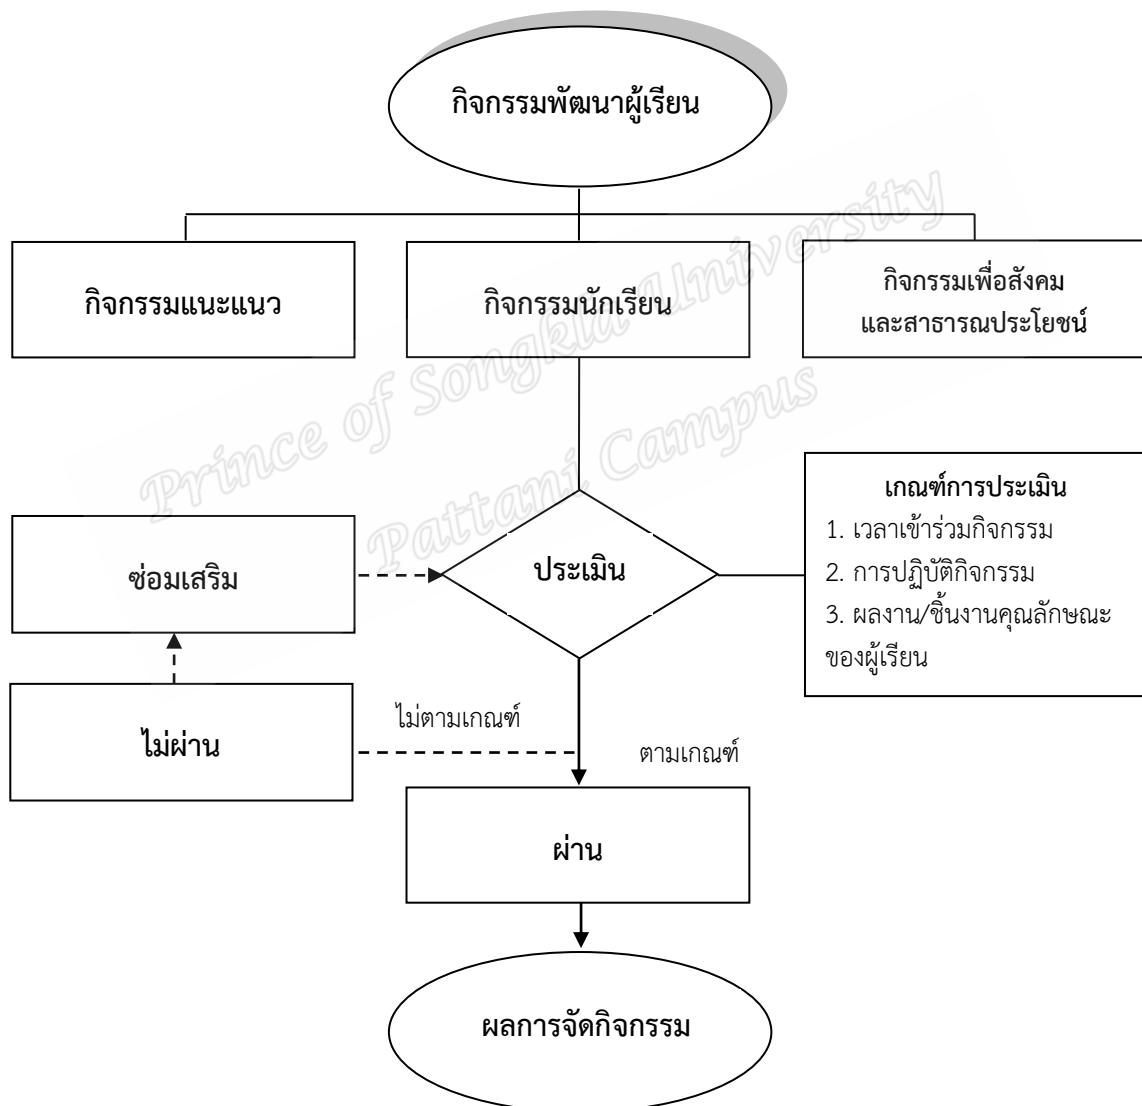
กิจกรรมพัฒนาผู้เรียน

กิจกรรมแนะแนว

กิจกรรมนักเรียน

กิจกรรมเพื่อสังคมและสาธารณประโยชน์

Prince of Songkla University Pattani Campus

เกณฑ์การประเมิน
1. เวลาเข้าร่วมกิจกรรม
2. การปฏิบัติกิจกรรม
3. ผลงาน/ชิ้นงานคุณลักษณะของผู้เรียน

ซ่อมเสริม

ประเมิน

ไม่ผ่าน

ไม่ตามเกณฑ์

ตามเกณฑ์

ผ่าน

ผลการจัดกิจกรรม